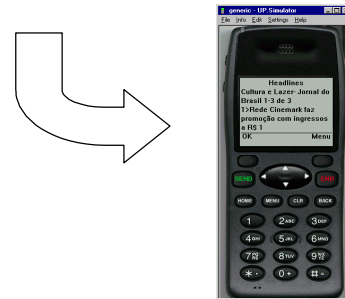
generic - UP.Simulator
File Info Edit Settings Help

Headlines
Cultura e Lazer- Jornal do Brasil 1-3 de 3
1>Rede Cinemark faz promoção com ingressos a R$ 1
OK Menu

SEND END
HOME MENU CLR BACK
1 2ABC 3DEF
4GHI 5JKL 6MNO
7PQRS 8TUV 9WXYZ
* 0+ #